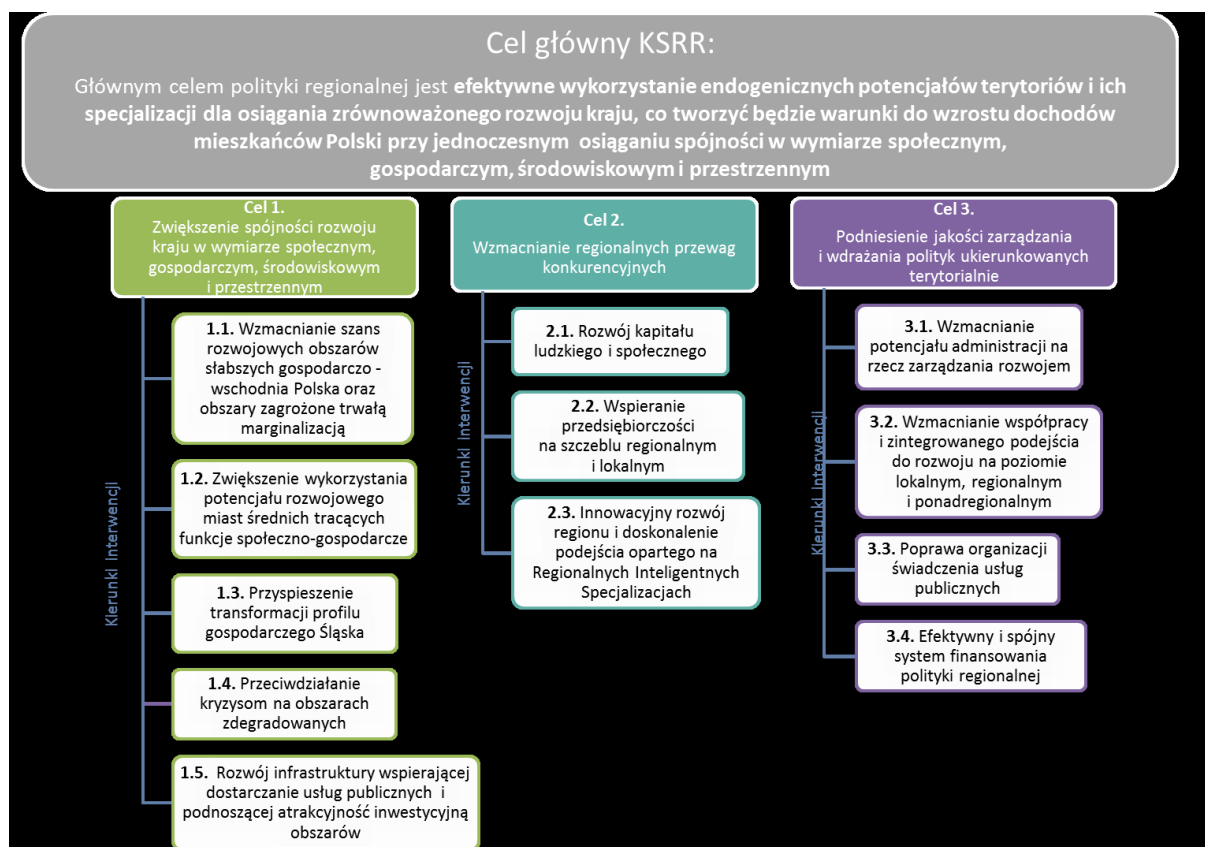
Cel główny KSRR:

Głównym celem polityki regionalnej jest **efektywne wykorzystanie endogenicznych potencjałów terytoriów i ich specjalizacji dla osiągania zrównoważonego rozwoju kraju, co tworzyć będzie warunki do wzrostu dochodów mieszkańców Polski przy jednoczesnym osiąganiu spójności w wymiarze społecznym, gospodarczym, środowiskowym i przestrzennym**

**Cel 1.**
Zwiększenie spójności rozwoju kraju w wymiarze społecznym, gospodarczym, środowiskowym i przestrzennym

Kierunki interwencji

**1.1.** Wzmacnianie szans rozwojowych obszarów słabszych gospodarczo - wschodnia Polska oraz obszary zagrożone trwałą marginalizacją

**1.2.** Zwiększenie wykorzystania potencjału rozwojowego miast średnich tracących funkcje społeczno-gospodarcze

**1.3.** Przyspieszenie transformacji profilu gospodarczego Śląska

**1.4.** Przeciwdziałanie kryzysom na obszarach zdegradowanych

**1.5.** Rozwój infrastruktury wspierającej dostarczanie usług publicznych i podnoszącej atrakcyjność inwestycyjną obszarów

**Cel 2.**
Wzmacnianie regionalnych przewag konkurencyjnych

Kierunki interwencji

**2.1.** Rozwój kapitału ludzkiego i społecznego

**2.2.** Wspieranie przedsiębiorczości na szczeblu regionalnym i lokalnym

**2.3.** Innowacyjny rozwój regionu i doskonalenie podejścia opartego na Regionalnych Inteligentnych Specjalizacjach

**Cel 3.**
Podniesienie jakości zarządzania i wdrażania polityk ukierunkowanych terytorialnie

Kierunki interwencji

**3.1.** Wzmacnianie potencjału administracji na rzecz zarządzania rozwojem

**3.2.** Wzmacnianie współpracy i zintegrowanego podejścia do rozwoju na poziomie lokalnym, regionalnym i ponadregionalnym

**3.3.** Poprawa organizacji świadczenia usług publicznych

**3.4.** Efektywny i spójny system finansowania polityki regionalnej